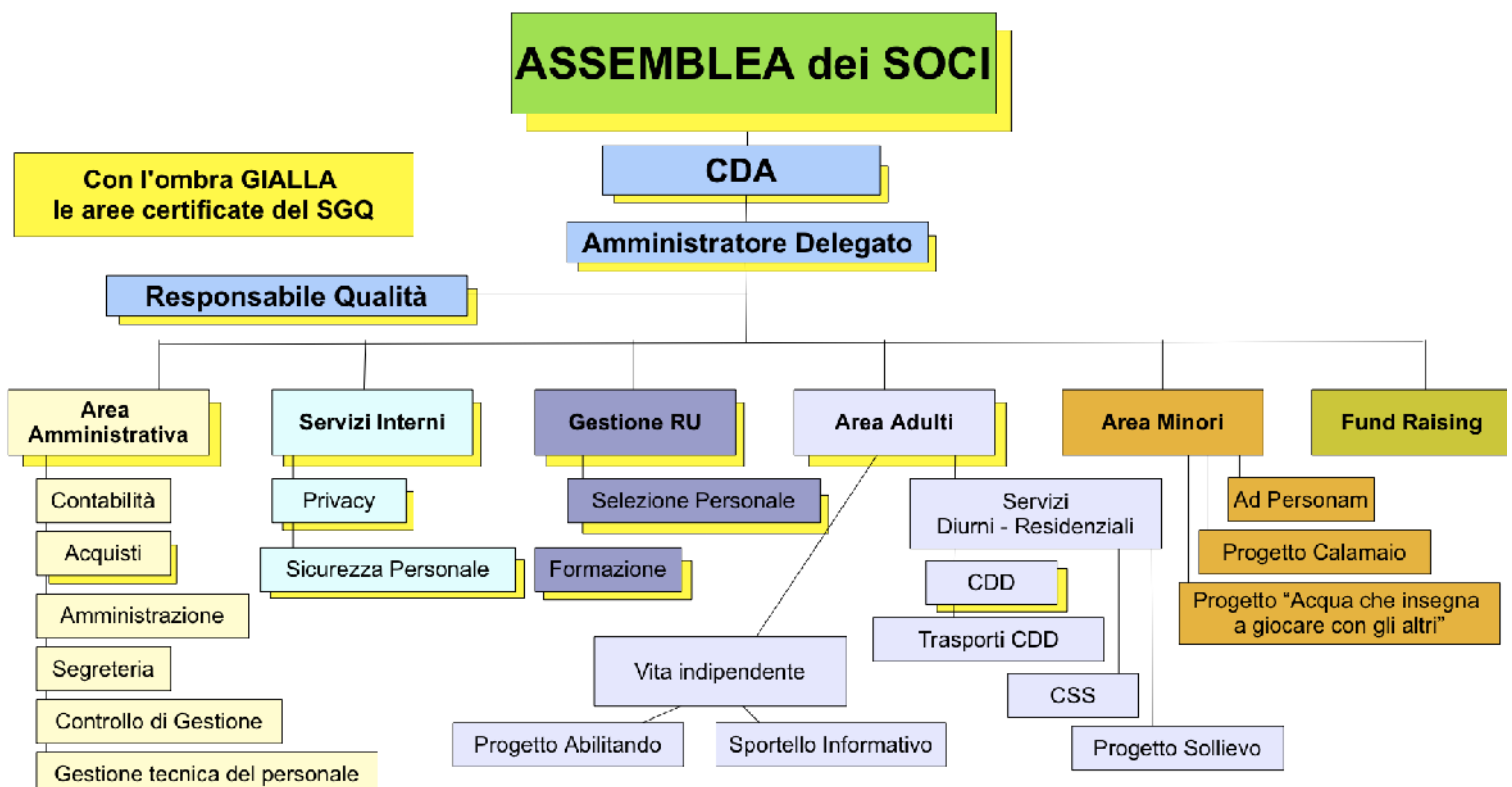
ASSEMBLEA dei SOCI

Con l'ombra GIALLA
le aree certificate del SGQ

CDA

Amministratore Delegato

Responsabile Qualità

Area Amministrativa

Contabilità

Acquisti

Amministrazione

Segreteria

Controllo di Gestione

Gestione tecnica del personale

Servizi Interni

Privacy

Sicurezza Personale

Gestione RU

Selezione Personale

Formazione

Area Adulti

Servizi
Diurni - Residenziali

CDD

Trasporti CDD

CSS

Progetto Sollievo

Vita indipendente

Progetto Abilitando

Sportello Informativo

Area Minori

Ad Personam

Progetto Calamaio

Progetto "Acqua che insegna a giocare con gli altri"

Fund Raising